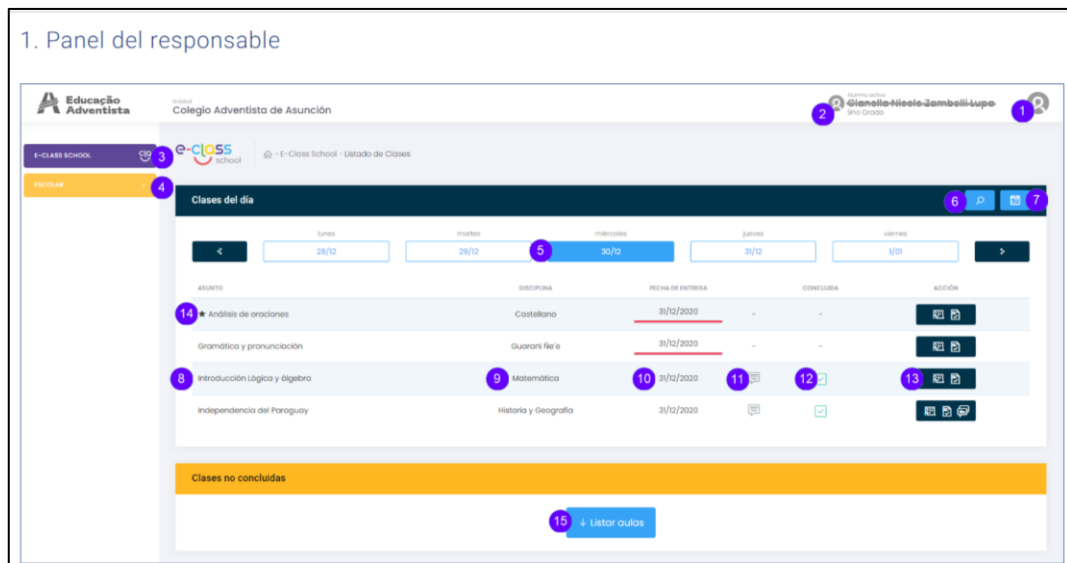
1. Panel del responsable

Educação Adventista

Entidad
Colegio Adventista de Asunción

Alumno activo
Gianella Nicole Zamboli Lupo
5to Grado

1

2

E-CLASS SCHOOL 3

ESCOLAR 4

e-class school

E-Class School - Listado de Clases

Clases del día

6 7

lunes 28/12
martes 29/12
miércoles 5 30/12
jueves 31/12
viernes 1/01

| ASUNTO | DISCIPLINA | FECHA DE ENTREGA | | CONCLUIDA | ACCIÓN |
|---|---|---|---|---|---|
| 14 ★ Análisis de oraciones | Castellano | 31/12/2020 | - | - | |
| Gramática y pronunciación | Guaraní Ñe'e | 31/12/2020 | - | - | |
| 8 Introducción Lógica y álgebra | 9 Matemática | 10 31/12/2020 | 11 | 12 | 13 |
| Independencia del Paraguay | Historia y Geografía | 31/12/2020 | | | |

Clases no concluidas

15 ↓ Listar aulas